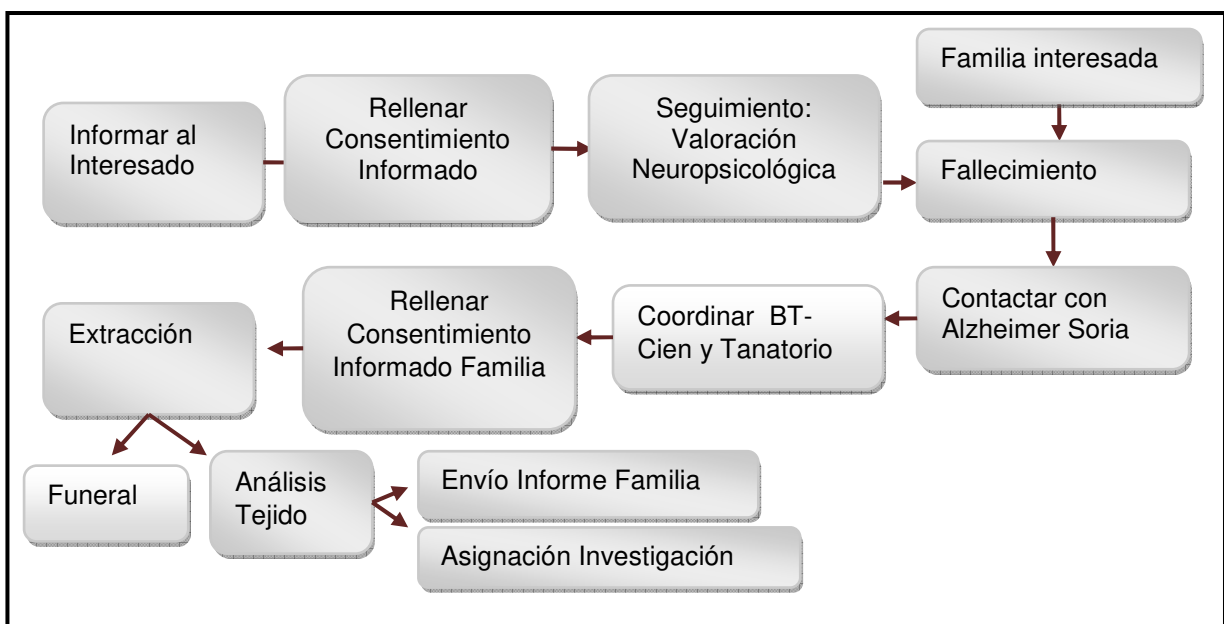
Familia interesada

Informar al Interesado

Rellenar Consentimiento Informado

Seguimiento: Valoración Neuropsicológica

Fallecimiento

Contactar con Alzheimer Soria

Coordinar BT-Cien y Tanatorio

Rellenar Consentimiento Informado Familia

Extracción

Funeral

Análisis Tejido

Envío Informe Familia

Asignación Investigación